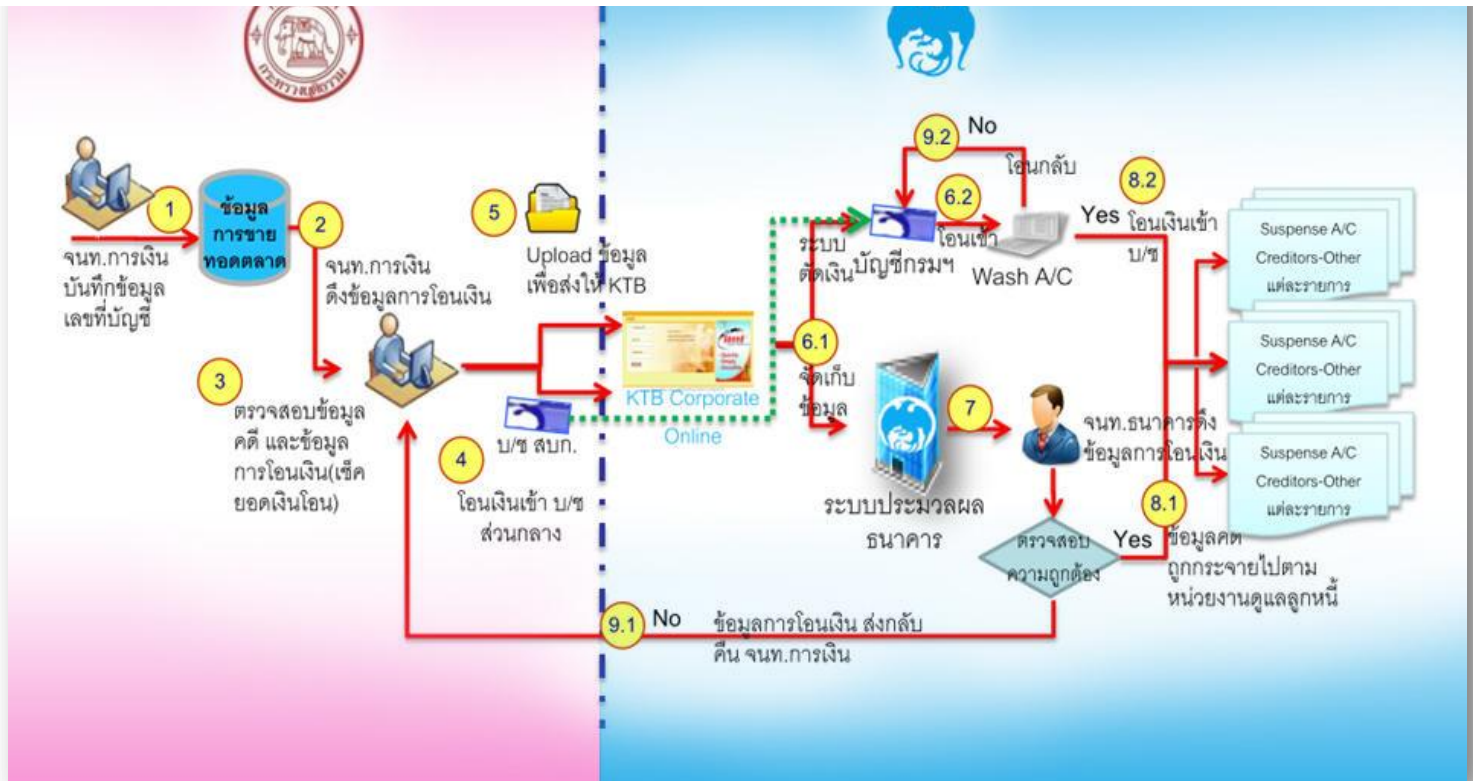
กระทรวงยุติธรรม

1

ข้อมูล การขาย ทอดตลาด

2

จนท.การเงิน บันทึกข้อมูล เลขที่บัญชี

จนท.การเงิน ดึงข้อมูลการโอนเงิน

3

ตรวจสอบข้อมูล คดี และข้อมูล การโอนเงิน(เช็ค ยอดเงินโอน)

5

Upload ข้อมูล เพื่อส่งให้ KTB

บ/ช สบก.

4

โอนเงินเข้า บ/ช ส่วนกลาง

KTB Corporate Online

6.1

จัดเก็บ ข้อมูล

ระบบ ตัดเงิน

9.2

No

โอนกลับ

6.2

โอนเข้า บัญชีกรมฯ

Wash A/C

Yes

8.2

โอนเงินเข้า บ/ช

ระบบประมวลผล ธนาคาร

7

จนท.ธนาคารดึง ข้อมูลการโอนเงิน

ตรวจสอบ ความถูกต้อง

Yes

8.1

ข้อมูลคดี ถูกกระจายไปตาม หน่วยงานดูแลลูกหนี้

9.1

No

ข้อมูลการโอนเงิน ส่งกลับ คืน จนท.การเงิน

Suspense A/C
Creditors-Other
แต่ละรายการ

Suspense A/C
Creditors-Other
แต่ละรายการ

Suspense A/C
Creditors-Other
แต่ละรายการ